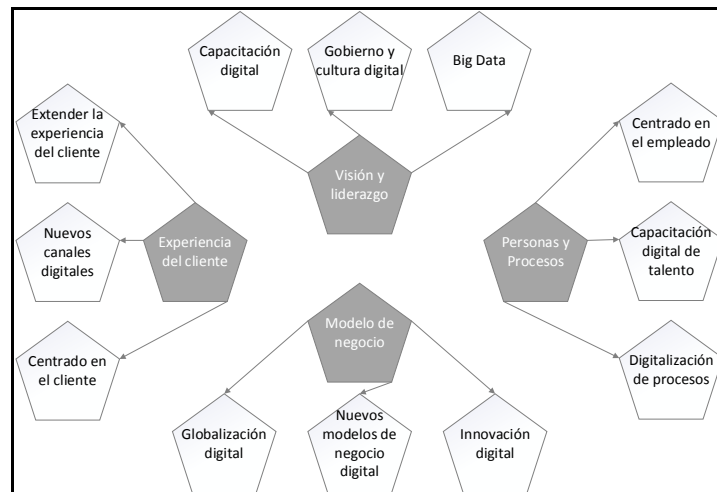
Capacitación digital

Gobierno y cultura digital

Big Data

Extender la experiencia del cliente

Visión y liderazgo

Centrado en el empleado

Nuevos canales digitales

Experiencia del cliente

Personas y Procesos

Capacitación digital de talento

Centrado en el cliente

Modelo de negocio

Digitalización de procesos

Globalización digital

Nuevos modelos de negocio digital

Innovación digital